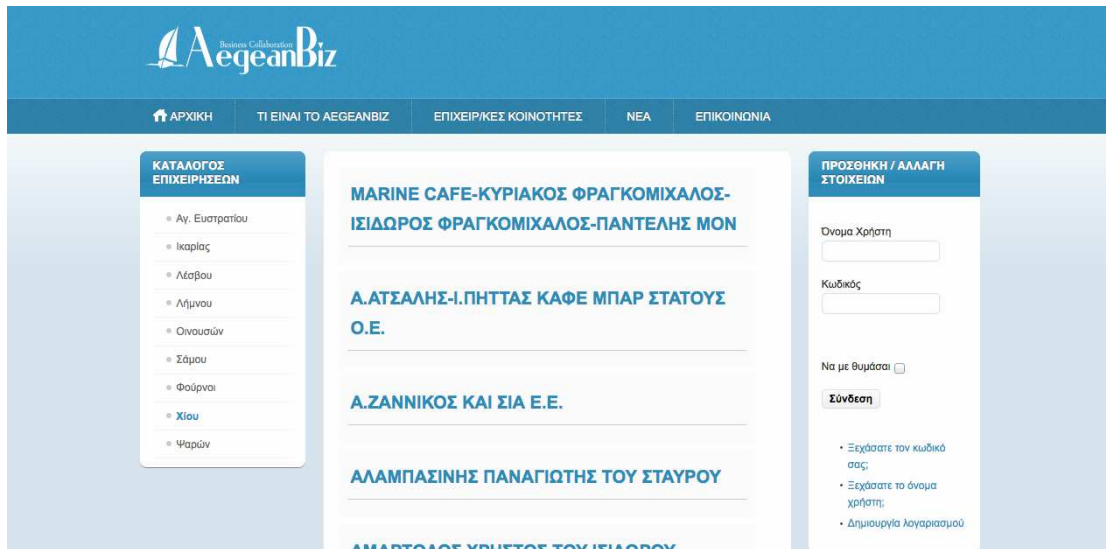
AegeanBiz
Business Collaboration

ΑΡΧΙΚΗ | ΤΙ ΕΙΝΑΙ ΤΟ AEGEANBIZ | ΕΠΙΧΕΙΡ/ΚΕΣ ΚΟΙΝΟΤΗΤΕΣ | ΝΕΑ | ΕΠΙΚΟΙΝΩΝΙΑ

ΚΑΤΑΛΟΓΟΣ ΕΠΙΧΕΙΡΗΣΕΩΝ

Αγ. Ευστρατίου
Ικαρίας
Λέσβου
Λήμνου
Οινουσών
Σάμου
Φούρνοι
Χίου
Ψαρών

MARINE CAFE-ΚΥΡΙΑΚΟΣ ΦΡΑΓΚΟΜΙΧΑΛΟΣ-ΙΣΙΔΩΡΟΣ ΦΡΑΓΚΟΜΙΧΑΛΟΣ-ΠΑΝΤΕΛΗΣ ΜΟΝ

Α.ΑΤΣΑΛΗΣ-Ι.ΠΗΤΤΑΣ ΚΑΦΕ ΜΠΑΡ ΣΤΑΤΟΥΣ Ο.Ε.

Α.ΖΑΝΝΙΚΟΣ ΚΑΙ ΣΙΑ Ε.Ε.

ΑΛΑΜΠΑΣΙΝΗΣ ΠΑΝΑΓΙΩΤΗΣ ΤΟΥ ΣΤΑΥΡΟΥ

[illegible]

ΠΡΟΣΘΗΚΗ / ΑΛΛΑΓΗ ΣΤΟΙΧΕΙΩΝ

Όνομα Χρήστη

Κωδικός

Να με θυμάσαι

Σύνδεση

Ξεχάσατε τον κωδικό σας;
Ξεχάσατε το όνομα χρήστη;
Δημιουργία λογαριασμού